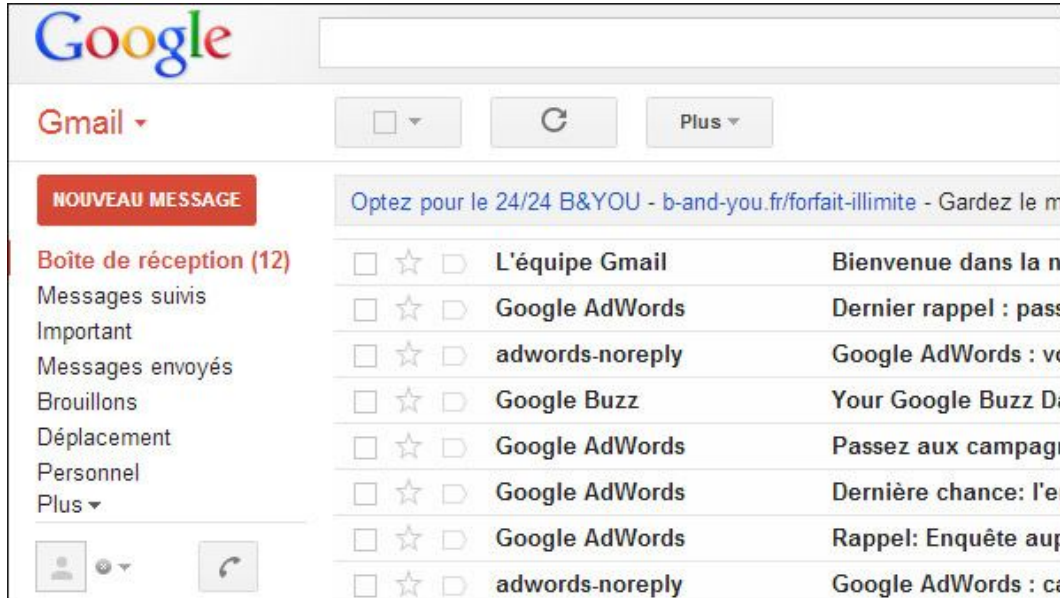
Google

Gmail

Plus

NOUVEAU MESSAGE

Optez pour le 24/24 B&YOU - b-and-you.fr/forfait-illimite - Gardez le m

Boîte de réception (12)
Messages suivis
Important
Messages envoyés
Brouillons
Déplacement
Personnel
Plus

| L'équipe Gmail | Bienvenue dans la n |
|---|---|
| Google AdWords | Dernier rappel : pas |
| adwords-noreply | Google AdWords : v |
| Google Buzz | Your Google Buzz D |
| Google AdWords | Passez aux campag |
| Google AdWords | Dernière chance: l'e |
| Google AdWords | Rappel: Enquête au |
| adwords-noreply | Google AdWords : c |